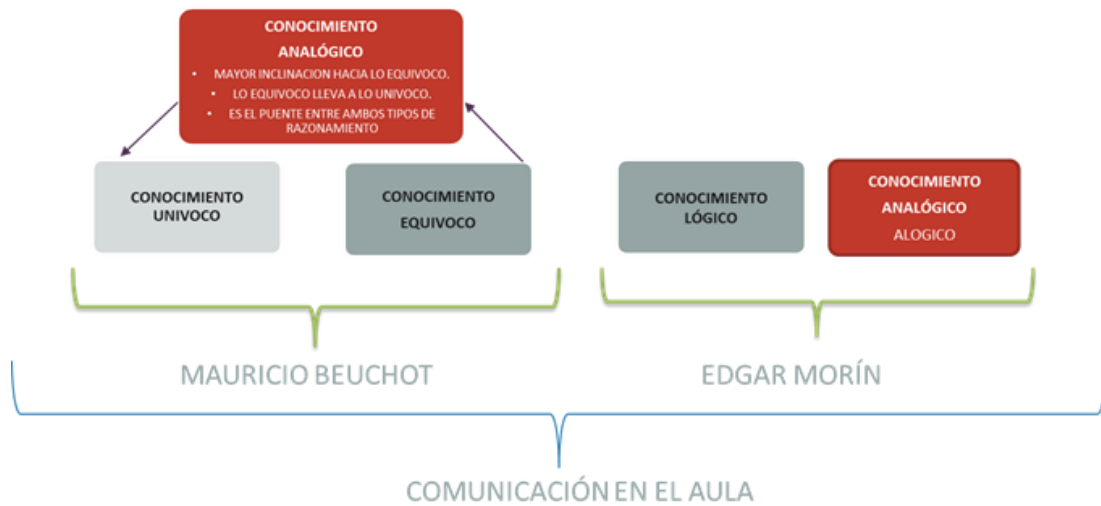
CONOCIMIENTO ANALÓGICO

- MAYOR INCLINACION HACIA LO EQUIVOCO.
- LO EQUIVOCO LLEVA A LO UNIVOCO.
- ES EL PUENTE ENTRE AMBOS TIPOS DE RAZONAMIENTO

CONOCIMIENTO UNIVOCO

CONOCIMIENTO EQUIVOCO

CONOCIMIENTO LÓGICO

CONOCIMIENTO ANALÓGICO
ALOGICO

MAURICIO BEUCHOT

EDGAR MORÍN

COMUNICACIÓN EN EL AULA